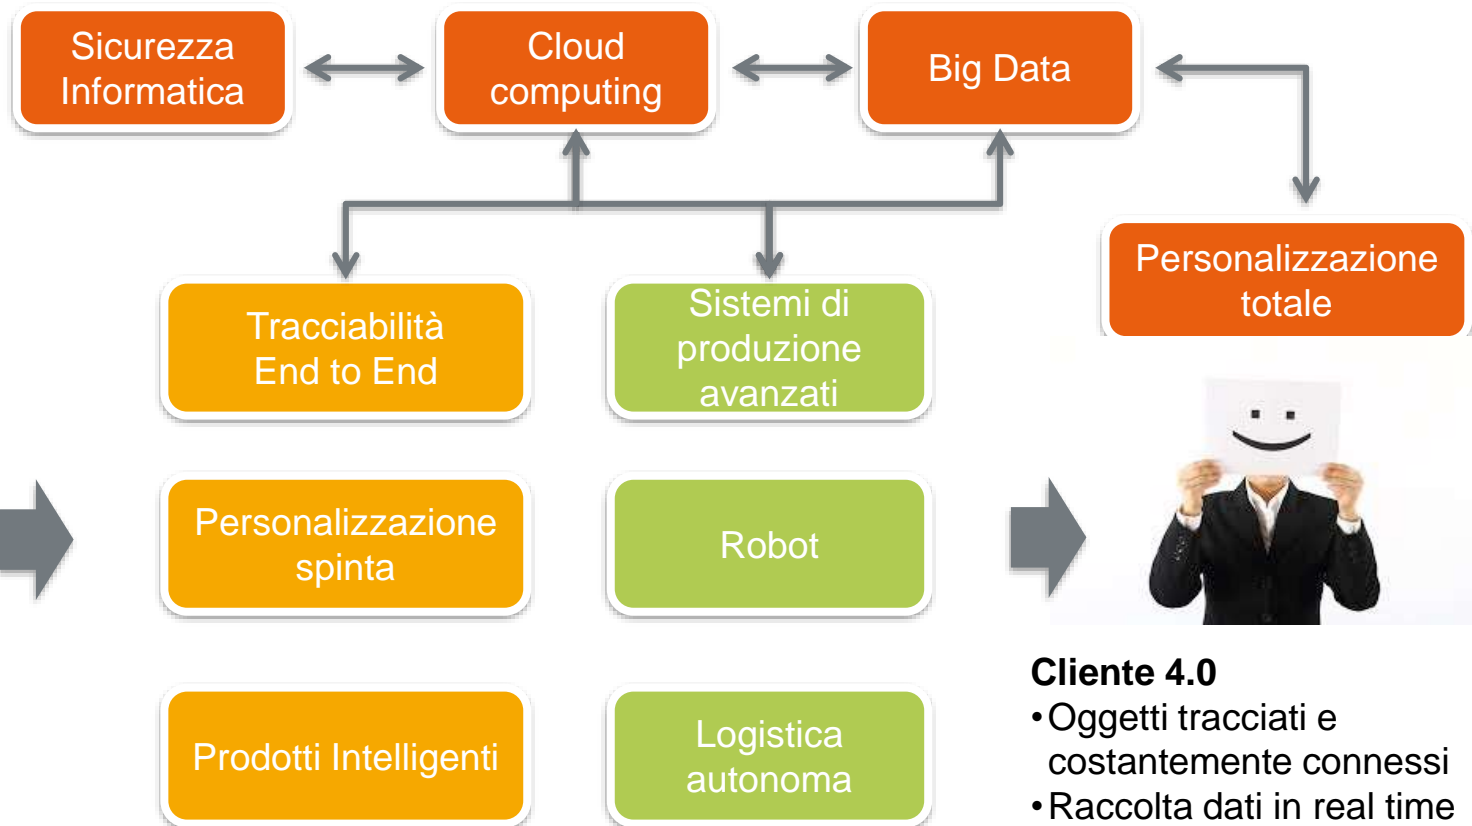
Sicurezza Informatica

Cloud computing

Big Data

Tracciabilità End to End

Sistemi di produzione avanzati

Personalizzazione totale

Personalizzazione spinta

Robot

Prodotti Intelligenti

Logistica autonoma

**Cliente 4.0**
•Oggetti tracciati e costantemente connessi
•Raccolta dati in real time